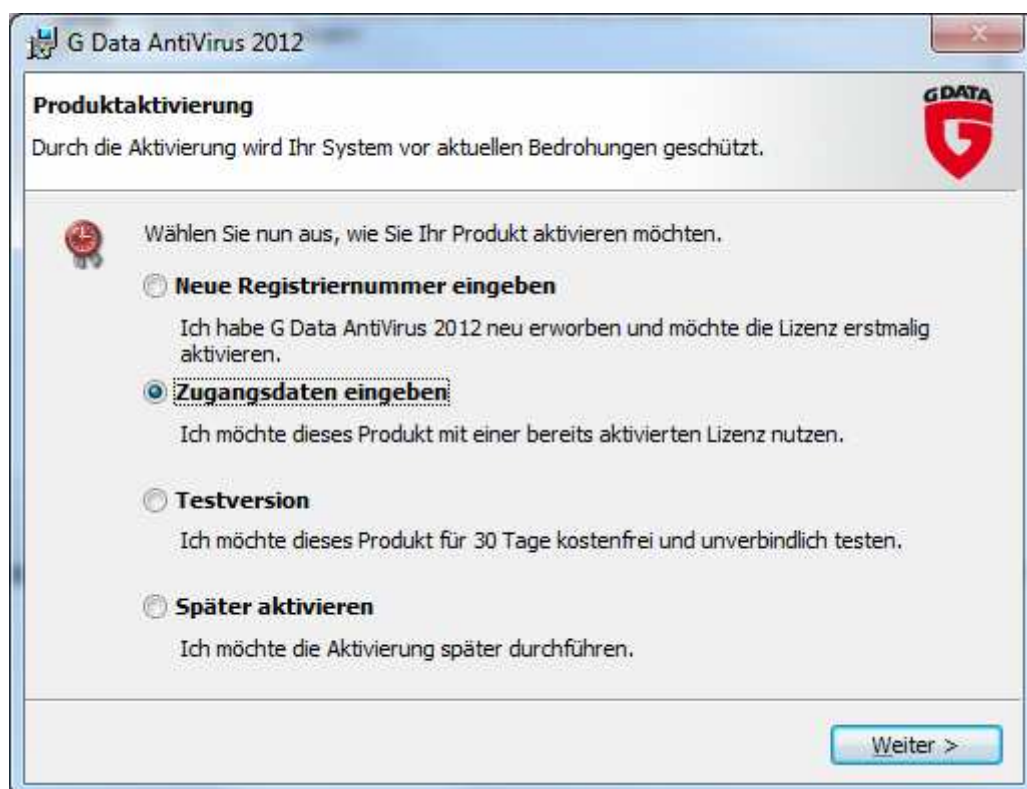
G Data AntiVirus 2012

Produktaktivierung

Durch die Aktivierung wird Ihr System vor aktuellen Bedrohungen geschützt.

G DATA

Wählen Sie nun aus, wie Sie Ihr Produkt aktivieren möchten.

Neue Registriernummer eingeben

Ich habe G Data AntiVirus 2012 neu erworben und möchte die Lizenz erstmalig aktivieren.

Zugangsdaten eingeben

Ich möchte dieses Produkt mit einer bereits aktivierten Lizenz nutzen.

Testversion

Ich möchte dieses Produkt für 30 Tage kostenfrei und unverbindlich testen.

Später aktivieren

Ich möchte die Aktivierung später durchführen.

Weiter >